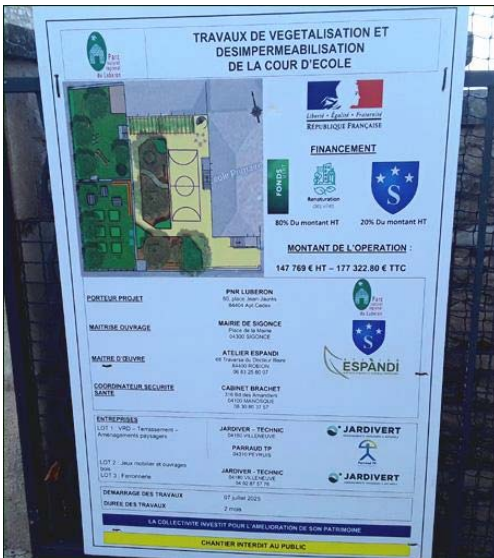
Parc naturel régional du Luberon

TRAVAUX DE VEGETALISATION ET DESIMPERMEABILISATION DE LA COUR D'ECOLE

Liberté • Égalité • Fraternité
RÉPUBLIQUE FRANÇAISE

FINANCEMENT

FONDS

Renaturation

80% Du montant HT

S

20% Du montant HT

MONTANT DE L'OPERATION :
147 769 € HT – 177 322.80 € TTC

PORTEUR PROJET
PNR LUBERON
60, place Jean Jaurès
84404 Apt Cedex

MAITRISE OUVRAGE
MAIRIE DE SIGONCE
Place de la Mairie
04300 SIGONCE

MAITRE D'OEUVRE
ATELIER ESPANDI
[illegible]
84400 ROBION
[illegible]

ESPANDI

COORDINATEUR SECURITE SANTE
CABINET BRACHET
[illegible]
04100 MANOSQUE
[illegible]

ENTREPRISES
LOT 1 : VRD – Terrassement – Aménagements paysagers
JARDIVER – TECHNIC
04180 VILLENEUVE

JARDIVERT

LOT 2 : Jeux mobilier et ouvrages bois
PARRAUD TP
04310 PEYRUIS

LOT 3 : Ferronnerie
JARDIVER – TECHNIC
04180 VILLENEUVE
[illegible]

JARDIVERT

DEMARRAGE DES TRAVAUX
07 juillet 2023

DUREE DES TRAVAUX
2 mois

LA COLLECTIVITE INVESTIT POUR L'AMELIORATION DE SON PATRIMOINE

CHANTIER INTERDIT AU PUBLIC